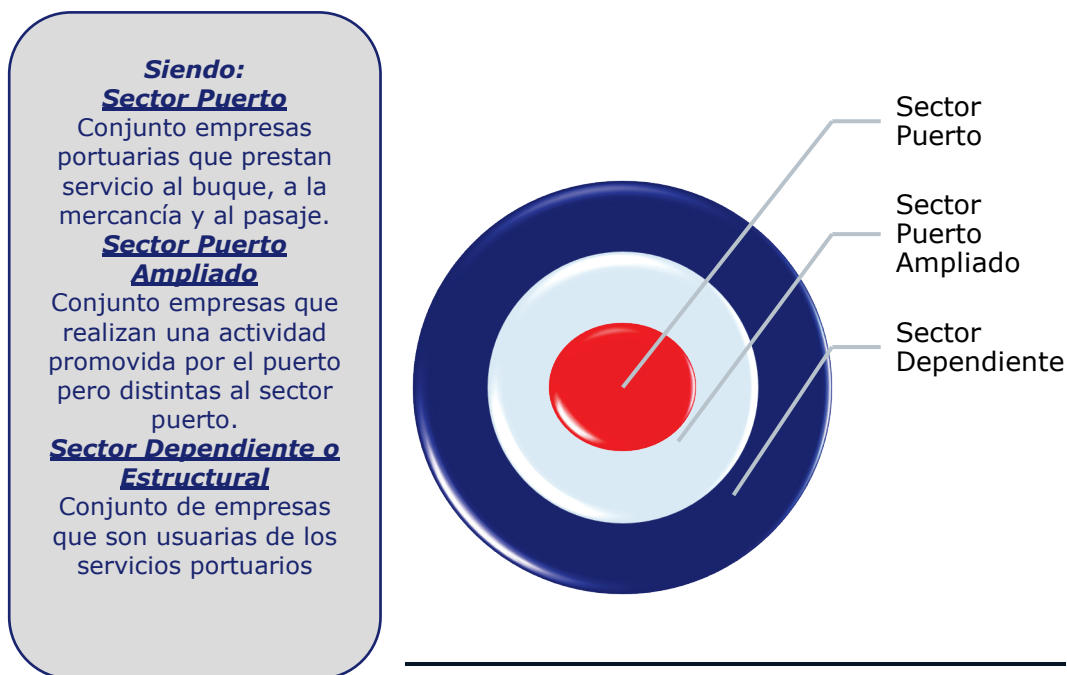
Siendo:
Sector Puerto
Conjunto empresas portuarias que prestan servicio al buque, a la mercancía y al pasaje.
Sector Puerto Ampliado
Conjunto empresas que realizan una actividad promovida por el puerto pero distintas al sector puerto.
Sector Dependiente o Estructural
Conjunto de empresas que son usuarias de los servicios portuarios

Sector Puerto

Sector Puerto Ampliado

Sector Dependiente